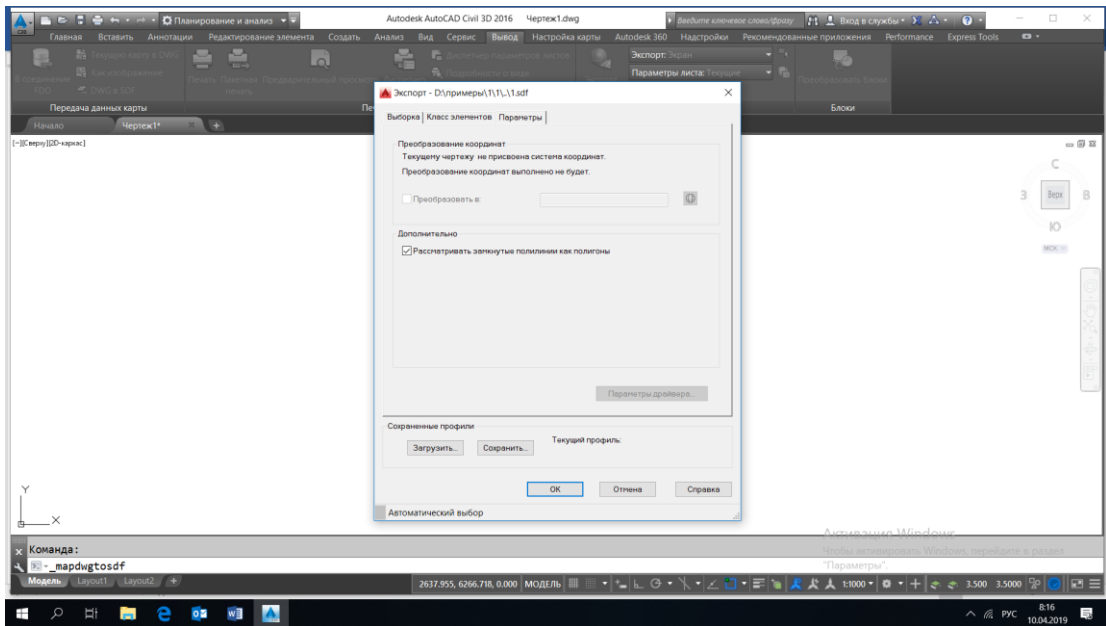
Планирование и анализ
Autodesk AutoCAD Civil 3D 2016 Чертеж1.dwg
Введите ключевое слово/фразу
Вход в службы

Главная Вставить Аннотации Редактирование элемента Создать Анализ Вид Сервис Вывод Настройка карты Autodesk 360 Надстройки Рекомендованные приложения Performance Express Tools

Текущую карту в DWG
Как изображение
DWG в SDF
Печать Пакетная печать Предварительный просмотр
Диспетчер параметров листов
Подробности о виде
Экспорт: Экран
Параметры листа: Текущие
Преобразовать Карты

Передача данных карты
Блоки

Начало
Чертеж1*

[−][Сверху][2D-каркас]

С
З
Верх
В
Ю
МСК

Экспорт - D:\примеры\1\1\..\1.sdf

Выборка Класс элементов Параметры

Преобразование координат
Текущему чертежу не присвоена система координат.
Преобразование координат выполнено не будет.
Преобразовать в:

Дополнительно
Рассматривать замкнутые полилинии как полигоны

Параметры драйвера...

Сохраненные профили
Текущий профиль:
Загрузить... Сохранить...

ОК Отмена Справка

Автоматический выбор

Активация Windows
Чтобы активировать Windows, перейдите в раздел "Параметры".

Команда:
_mapdwgtosdf

Модель Layout1 Layout2

2637.955, 6266.718, 0.000 МОДЕЛЬ
1:1000
3.500 3.5000

РУС
8:16
10.04.2019